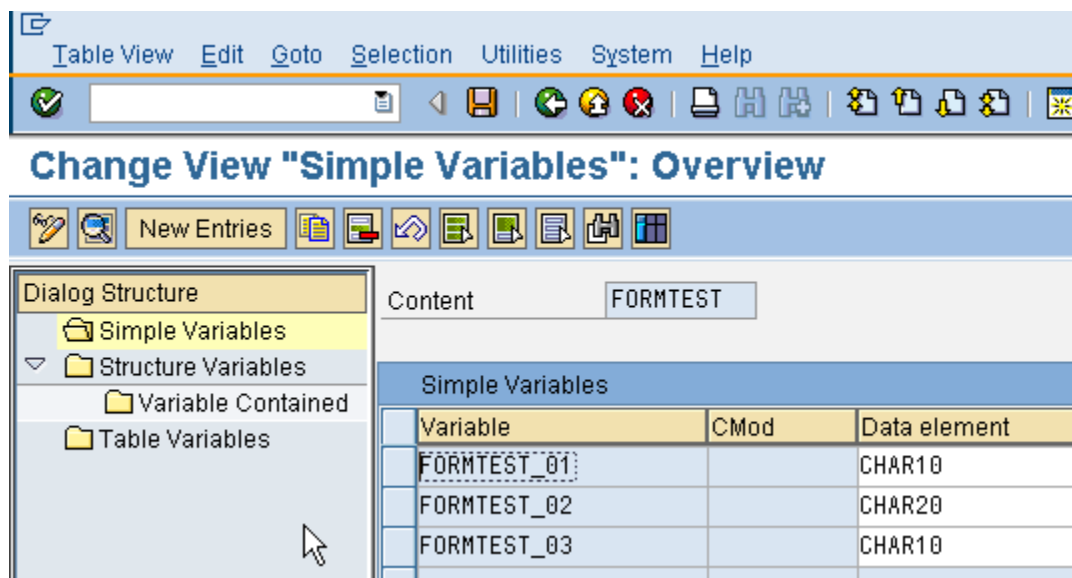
Table View Edit Goto Selection Utilities System Help

Change View "Simple Variables": Overview

New Entries

Dialog Structure
Simple Variables
Structure Variables
Variable Contained
Table Variables

Content FORMTEST

Simple Variables

| Variable | CMod | Data element |
|---|---|---|
| FORMTEST_01 | | CHAR10 |
| FORMTEST_02 | | CHAR20 |
| FORMTEST_03 | | CHAR10 |